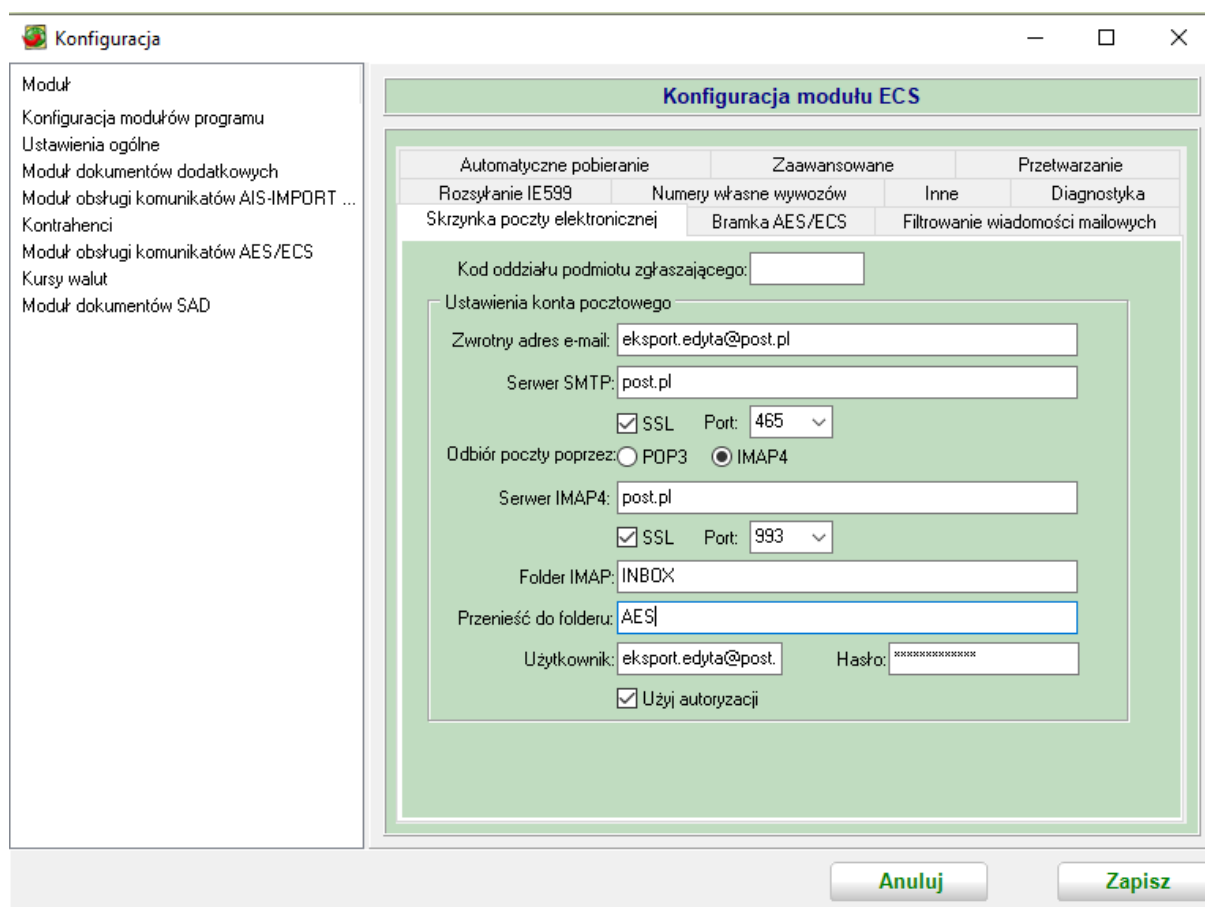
Konfiguracja

Moduł
Konfiguracja modułów programu
Ustawienia ogólne
Moduł dokumentów dodatkowych
Moduł obsługi komunikatów AIS-IMPORT ...
Kontrahenci
Moduł obsługi komunikatów AES/ECS
Kursy walut
Moduł dokumentów SAD

Konfiguracja modułu ECS

Automatyczne pobieranie
Zaawansowane
Przetwarzanie
Rozsyłanie IE599
Numery własne wywozów
Inne
Diagnostyka
Skrzynka poczty elektronicznej
Bramka AES/ECS
Filtrowanie wiadomości mailowych

Kod oddziału podmiotu zgłaszającego:

Ustawienia konta pocztowego

Zwrotny adres e-mail: eksport.edyta@post.pl

Serwer SMTP: post.pl

SSL Port: 465

Odbiór poczty poprzez: POP3 IMAP4

Serwer IMAP4: post.pl

SSL Port: 993

Folder IMAP: INBOX

Przenieść do folderu: AES

Użytkownik: eksport.edyta@post. Hasło: *************

Użyj autoryzacji

Anuluj
Zapisz